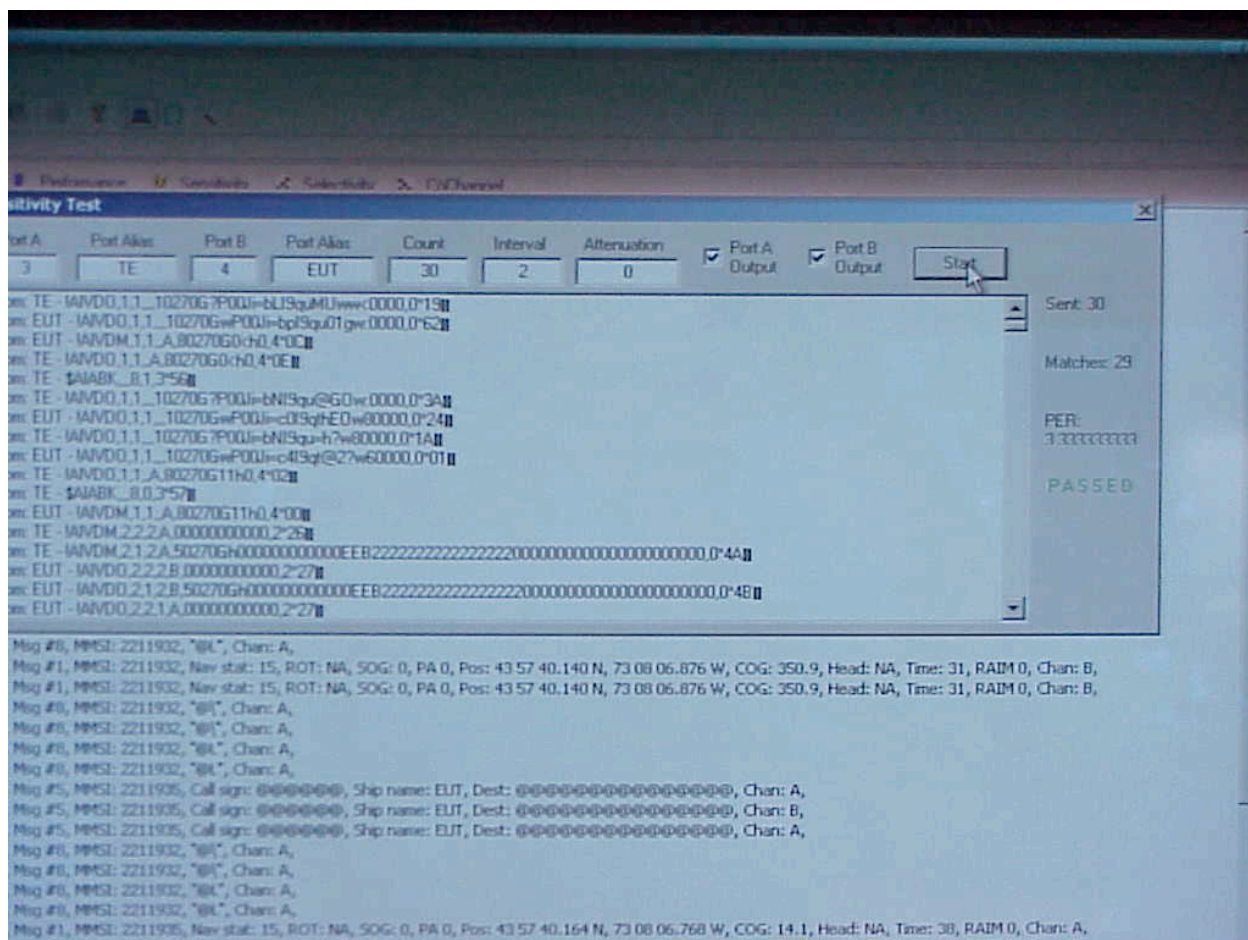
Performance Sensitivity Selectivity CoChannel

sitivity Test

ort A 3
Port Alias TE
Port B 4
Port Alias EUT
Count 30
Interval 2
Attenuation 0
Port A Output
Port B Output
Start

Sent: 30

Matches: 29

PER: 3.333333333

PASSED

m: TE - !AIVDO,1,1,,,10270G?P00Ji=bLI9quMUwwc0000,0*19
m: EUT - !AIVDO,1,1,,,10270GwP00Ji=bpI9qu01gw0000,0*62
m: EUT - !AIVDM,1,1,,A,80270G0ch0,4*0C
m: TE - !AIVDO,1,1,,A,80270G0ch0,4*0E
m: TE - $AIABK,,,8,1,3*56
m: TE - !AIVDO,1,1,,,10270G?P00Ji=bNI9qu@GOw0000,0*3A
m: EUT - !AIVDO,1,1,,,10270GwP00Ji=c0I9qthEOw80000,0*24
m: TE - !AIVDO,1,1,,,10270G?P00Ji=bNI9qu=h?w80000,0*1A
m: EUT - !AIVDO,1,1,,,10270GwP00Ji=c4I9qt@2?w60000,0*01
m: TE - !AIVDO,1,1,,A,80270G11h0,4*02
m: TE - $AIABK,,,8,0,3*57
m: EUT - !AIVDM,1,1,,A,80270G11h0,4*00
m: TE - !AIVDM,2,2,2,A,00000000000,2*26
m: TE - !AIVDM,2,1,2,A,50270Gh000000000000EEB22222222222222220000000000000000000000,0*4A
m: EUT - !AIVDO,2,2,2,B,00000000000,2*27
m: EUT - !AIVDO,2,1,2,B,50270Gh000000000000EEB22222222222222220000000000000000000000,0*4B
m: EUT - !AIVDO,2,2,1,A,00000000000,2*27

Msg #8, MMSI: 2211932, "@L", Chan: A,
Msg #1, MMSI: 2211932, Nav stat: 15, ROT: NA, SOG: 0, PA 0, Pos: 43 57 40.140 N, 73 08 06.876 W, COG: 350.9, Head: NA, Time: 31, RAIM 0, Chan: B,
Msg #1, MMSI: 2211932, Nav stat: 15, ROT: NA, SOG: 0, PA 0, Pos: 43 57 40.140 N, 73 08 06.876 W, COG: 350.9, Head: NA, Time: 31, RAIM 0, Chan: B,
Msg #8, MMSI: 2211932, "@L", Chan: A,
Msg #8, MMSI: 2211932, "@L", Chan: A,
Msg #8, MMSI: 2211932, "@L", Chan: A,
Msg #8, MMSI: 2211932, "@L", Chan: A,
Msg #5, MMSI: 2211935, Call sign: @@@@@@@, Ship name: EUT, Dest: @@@@@@@@@@@@@@@@, Chan: A,
Msg #5, MMSI: 2211935, Call sign: @@@@@@@, Ship name: EUT, Dest: @@@@@@@@@@@@@@@@, Chan: B,
Msg #5, MMSI: 2211935, Call sign: @@@@@@@, Ship name: EUT, Dest: @@@@@@@@@@@@@@@@, Chan: A,
Msg #8, MMSI: 2211932, "@L", Chan: A,
Msg #8, MMSI: 2211932, "@L", Chan: A,
Msg #8, MMSI: 2211932, "@L", Chan: A,
Msg #8, MMSI: 2211932, "@L", Chan: A,
Msg #1, MMSI: 2211935, Nav stat: 15, ROT: NA, SOG: 0, PA 0, Pos: 43 57 40.164 N, 73 08 06.768 W, COG: 14.1, Head: NA, Time: 38, RAIM 0, Chan: A,